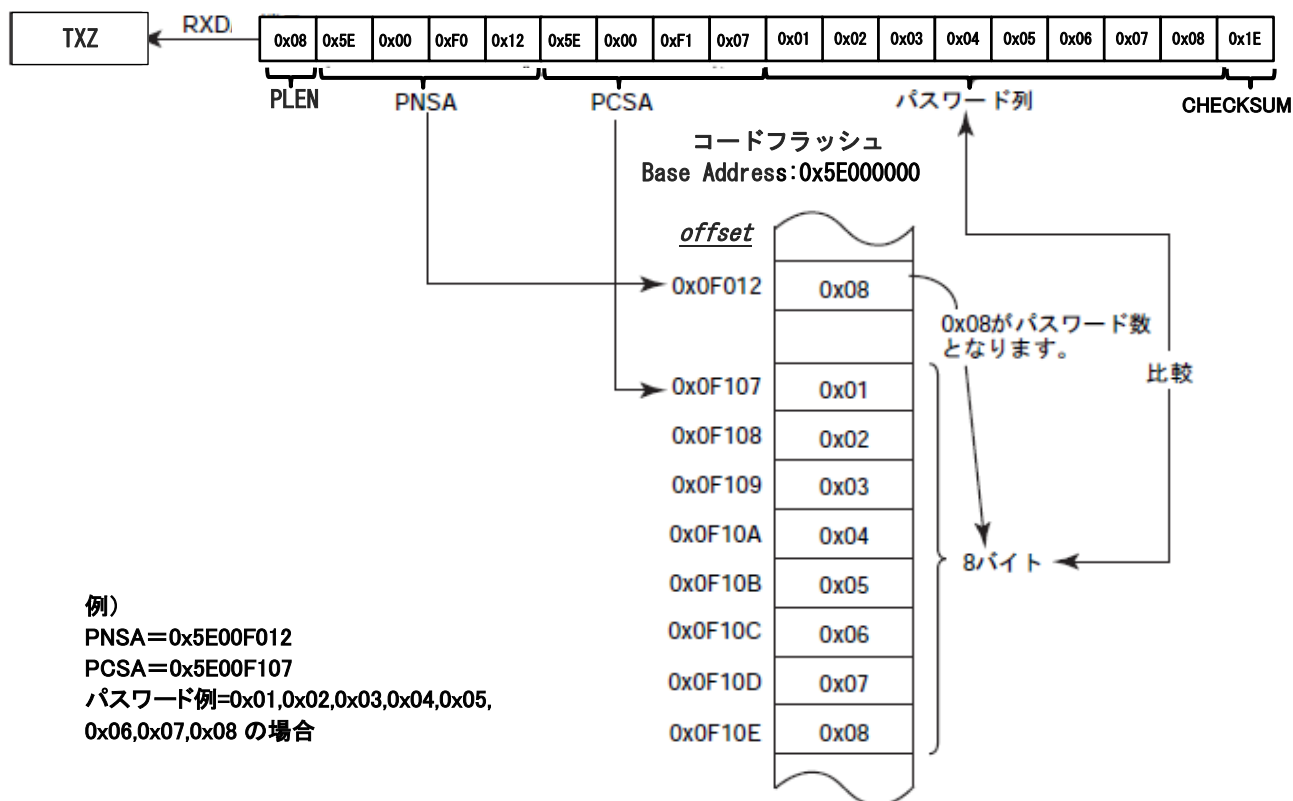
TXZ

RXD

| 0x08 | 0x5E | 0x00 | 0xF0 | 0x12 | 0x5E | 0x00 | 0xF1 | 0x07 | 0x01 | 0x02 | 0x03 | 0x04 | 0x05 | 0x06 | 0x07 | 0x08 | 0x1E |
|---|---|---|---|---|---|---|---|---|---|---|---|---|---|---|---|---|---|

PLEN PNSA PCSA パスワード列 CHECKSUM

コードフラッシュ
Base Address:0x5E000000

offset

| offset | |
|---|---|
| 0x0F012 | 0x08 |
| | |
| 0x0F107 | 0x01 |
| 0x0F108 | 0x02 |
| 0x0F109 | 0x03 |
| 0x0F10A | 0x04 |
| 0x0F10B | 0x05 |
| 0x0F10C | 0x06 |
| 0x0F10D | 0x07 |
| 0x0F10E | 0x08 |

0x08がパスワード数となります。

比較

8バイト

例）
PNSA＝0x5E00F012
PCSA＝0x5E00F107
パスワード例=0x01,0x02,0x03,0x04,0x05,0x06,0x07,0x08 の場合